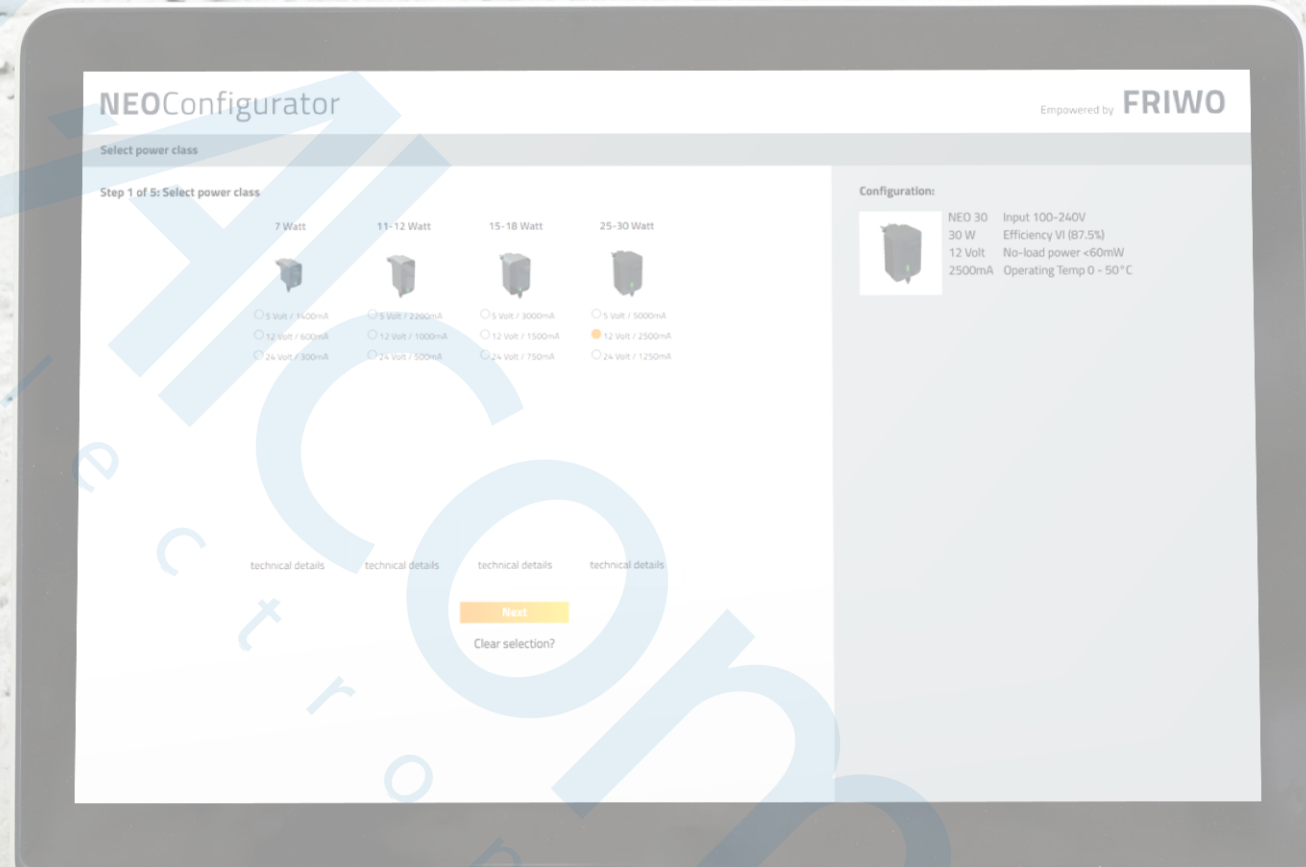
NEOConfigurator

Empowered by FRIWO

Select power class

Step 1 of 5: Select power class

7 Watt

5 Volt / 1400mA
12 Volt / 600mA
24 Volt / 300mA

11-12 Watt

5 Volt / 2200mA
12 Volt / 1000mA
24 Volt / 500mA

15-18 Watt

5 Volt / 3000mA
12 Volt / 1500mA
24 Volt / 750mA

25-30 Watt

5 Volt / 5000mA
12 Volt / 2500mA
24 Volt / 1250mA

technical details technical details technical details technical details

Next

Clear selection?

Configuration:

NEO 30 Input 100-240V
30 W Efficiency VI (87.5%)
12 Volt No-load power <60mW
2500mA Operating Temp 0 - 50°C